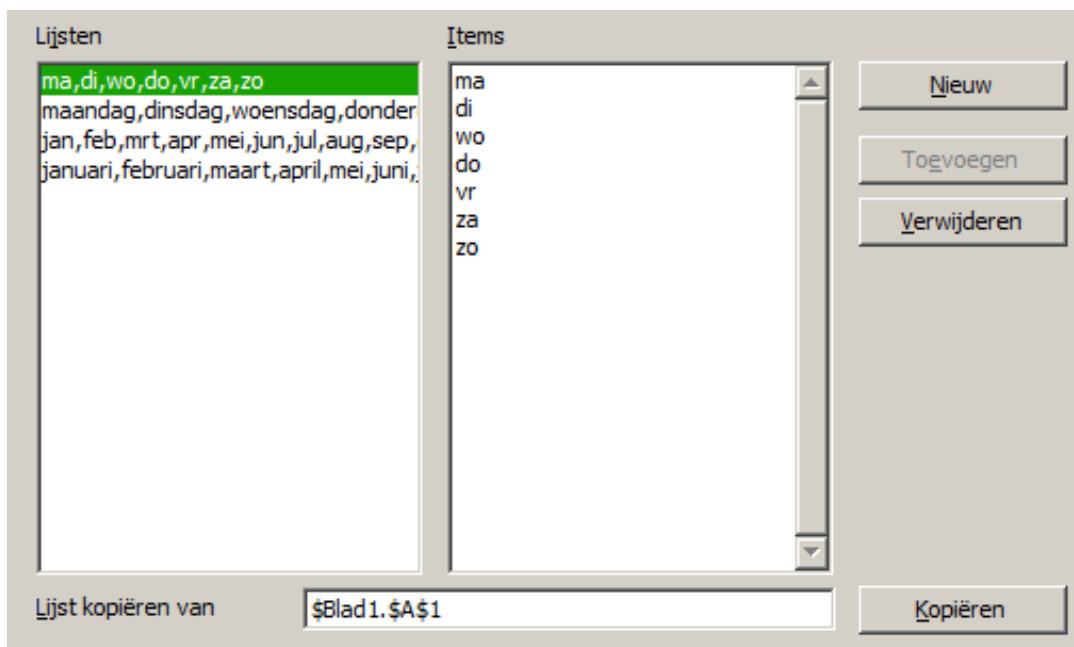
Lijsten

ma,di,wo,do,vr,za,zo
maandag,dinsdag,woensdag,donder
jan,feb,mrt,apr,mei,jun,jul,aug,sep,
januari,februari,maart,april,mei,juni,

Items

ma
di
wo
do
vr
za
zo

Nieuw

Toevoegen

Verwijderen

Lijst kopiëren van

$Blad1.$A$1

Kopiëren